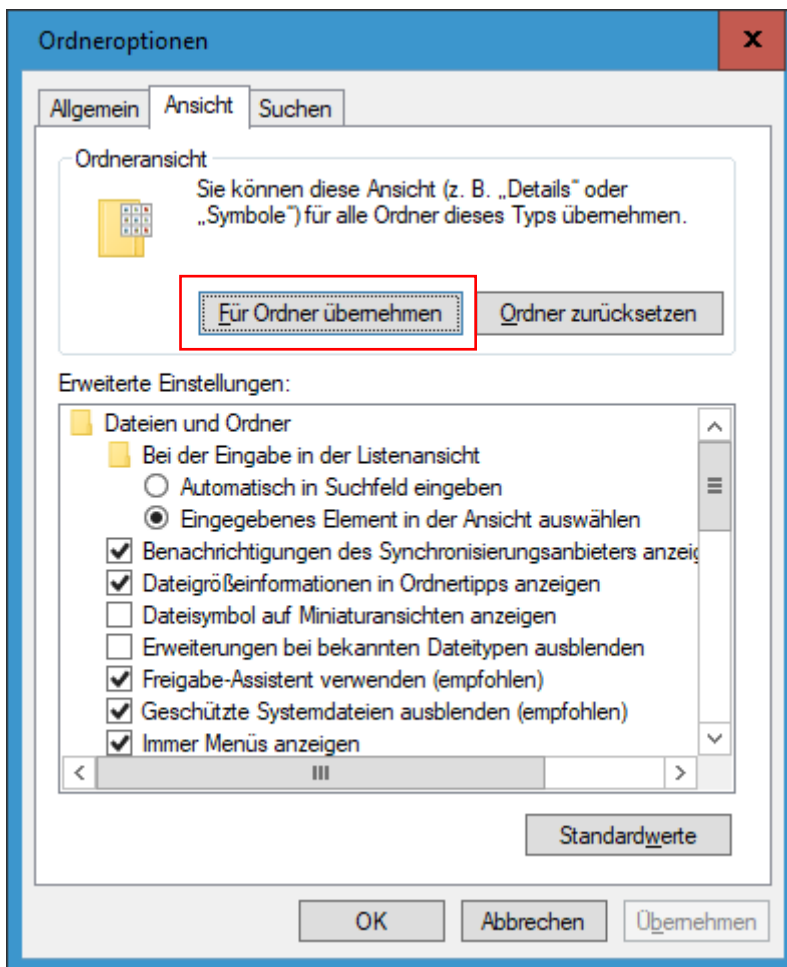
Ordneroptionen

Allgemein
Ansicht
Suchen

Ordneransicht

Sie können diese Ansicht (z. B. „Details“ oder „Symbole“) für alle Ordner dieses Typs übernehmen.

Für Ordner übernehmen
Ordner zurücksetzen

Erweiterte Einstellungen:

Dateien und Ordner
Bei der Eingabe in der Listenansicht
Automatisch in Suchfeld eingeben
Eingegebenes Element in der Ansicht auswählen
Benachrichtigungen des Synchronisierungsanbieters anzeig
Dateigrößeinformationen in Ordnertipps anzeigen
Dateisymbol auf Miniaturansichten anzeigen
Erweiterungen bei bekannten Dateitypen ausblenden
Freigabe-Assistent verwenden (empfohlen)
Geschützte Systemdateien ausblenden (empfohlen)
Immer Menüs anzeigen

Standardwerte

OK
Abbrechen
Übernehmen